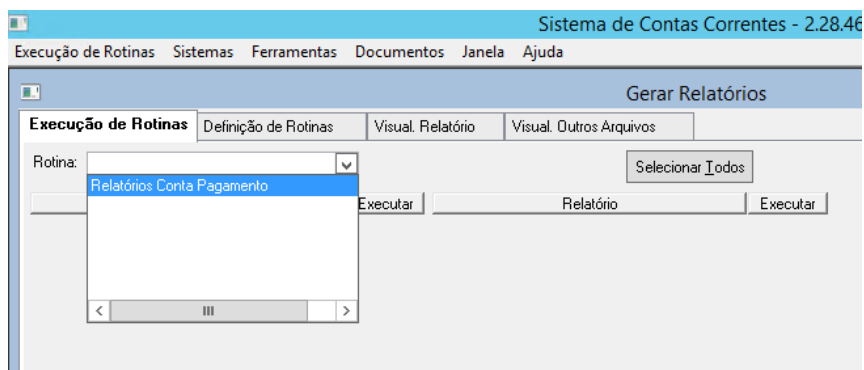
Sistema de Contas Correntes - 2.28.46

Execução de Rotinas Sistemas Ferramentas Documentos Janela Ajuda

Gerar Relatórios

Execução de Rotinas | Definição de Rotinas | Visual. Relatório | Visual. Outros Arquivos

Rotina:

Relatórios Conta Pagamento

Selecionar Todos

Executar | Relatório | Executar